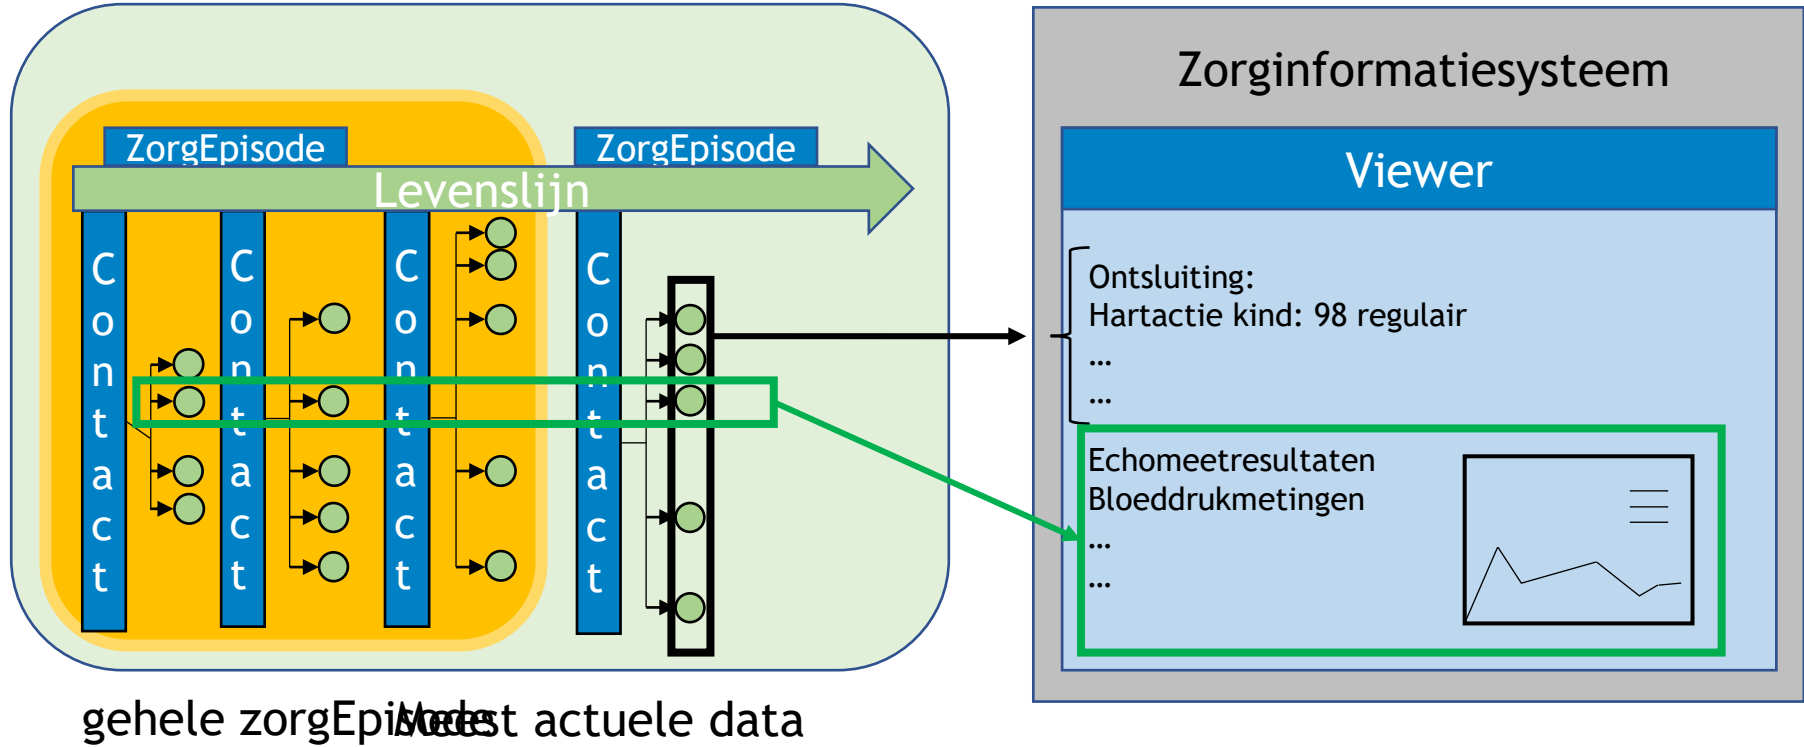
ZorgEpisode
ZorgEpisode
Levenslijn
Contact
Contact
Contact
Contact

Zorginformatiesysteem
Viewer
Ontsluiting:
Hartactie kind: 98 regulair
...
...
Echomeetresultaten
Bloeddrukmetingen
...
...

gehele zorgEpisode
Meest actuele data